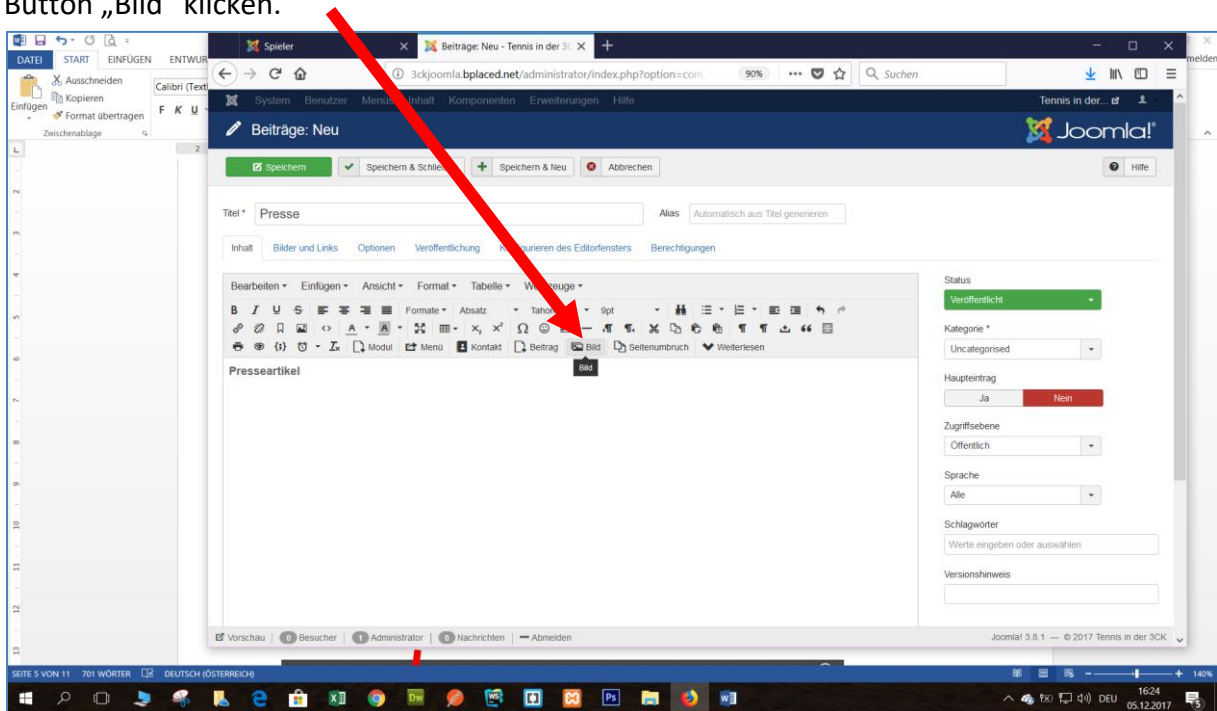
Button „Bild" klicken.

DATEI START EINFÜGEN ENTWUR
Ausschneiden
Kopieren
Einfügen
Format übertragen
Zwischenablage
Calibri (Text)
F K U

Spieler
Beiträge: Neu - Tennis in der 3C
3ckjoomla.bplaced.net/administrator/index.php?option=com
90%
Suchen

System Benutzer Menüs Inhalt Komponenten Erweiterungen Hilfe
Tennis in der...

Beiträge: Neu
Joomla!

Speichern
Speichern & Schließen
Speichern & Neu
Abbrechen
Hilfe

Titel * Presse
Alias Automatisch aus Titel generieren

Inhalt Bilder und Links Optionen Veröffentlichung Konfigurieren des Editorfensters Berechtigungen

Bearbeiten Einfügen Ansicht Format Tabelle Werkzeuge
Formate Absatz Tahoma 9pt
Modul Menü Kontakt Beitrag Bild Seitenumbruch Weiterlesen
Bild

Presseartikel

Status
Veröffentlicht
Kategorie *
Uncategorised
Haupteintrag
Ja Nein
Zugriffsebene
Öffentlich
Sprache
Alle
Schlagwörter
Werte eingeben oder auswählen
Versionshinweis

Vorschau | 0 Besucher | 1 Administrator | 0 Nachrichten | Abmelden
Joomla! 3.8.1 — © 2017 Tennis in der 3CK

melden

SEITE 5 VON 11 701 WÖRTER DEUTSCH (ÖSTERREICH)
140%
DEU 16:24 05.12.2017